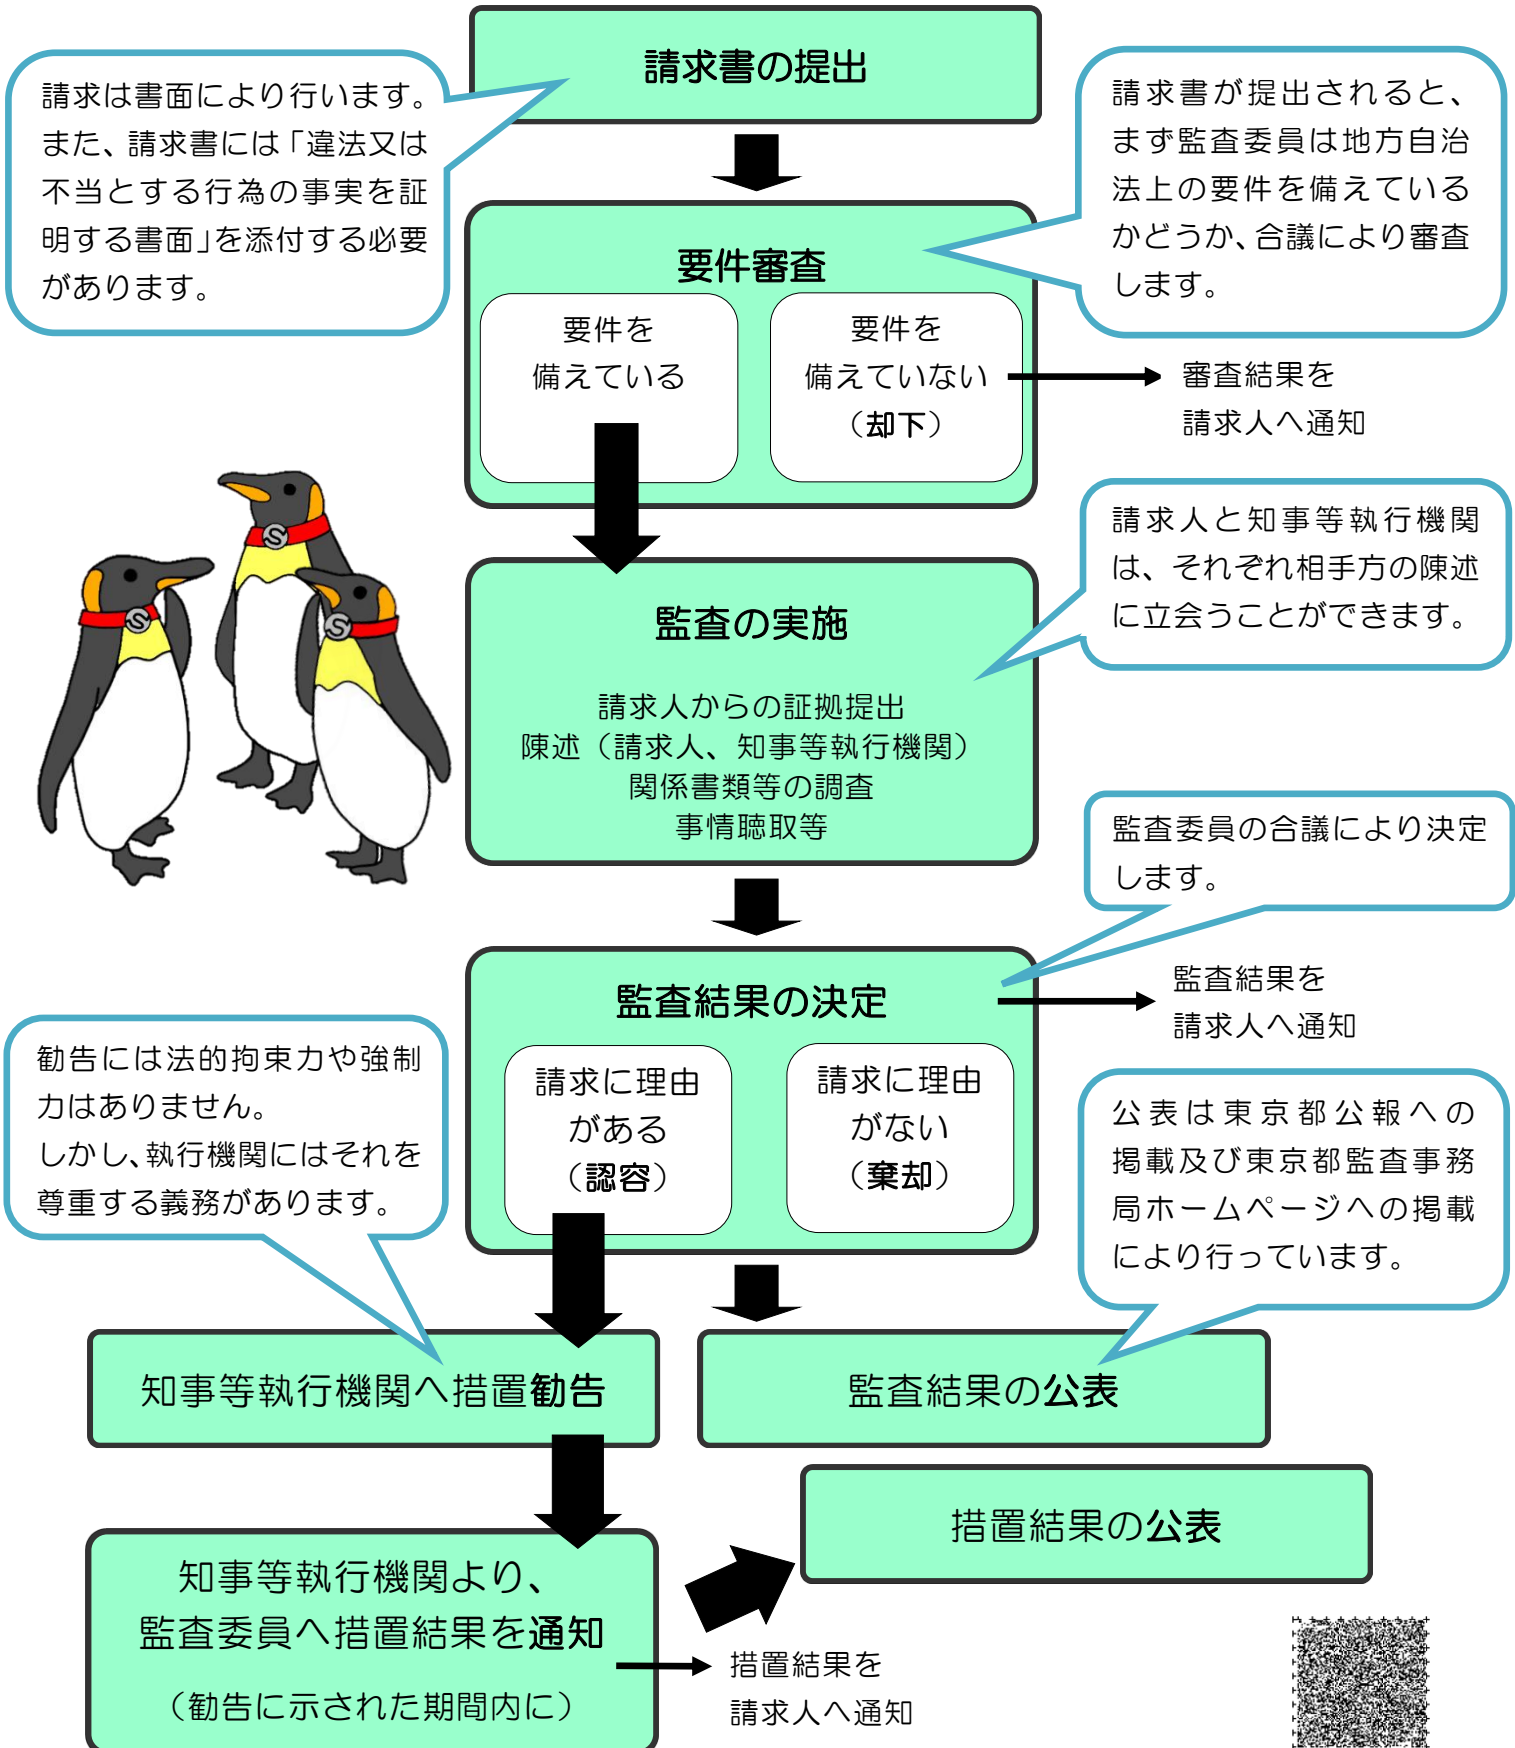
請求書の提出

請求は書面により行います。また、請求書には「違法又は不当とする行為の事実を証明する書面」を添付する必要があります。

請求書が提出されると、まず監査委員は地方自治法上の要件を備えているかどうか、合議により審査します。

要件審査

要件を備えている

要件を備えていない（却下）

審査結果を請求人へ通知

請求人と知事等執行機関は、それぞれ相手方の陳述に立会うことができます。

監査の実施

請求人からの証拠提出
陳述（請求人、知事等執行機関）
関係書類等の調査
事情聴取等

監査委員の合議により決定します。

監査結果の決定

監査結果を請求人へ通知

勧告には法的拘束力や強制力はありません。
しかし、執行機関にはそれを尊重する義務があります。

請求に理由がある（認容）

請求に理由がない（棄却）

公表は東京都公報への掲載及び東京都監査事務局ホームページへの掲載により行っています。

知事等執行機関へ措置勧告

監査結果の公表

措置結果の公表

知事等執行機関より、監査委員へ措置結果を通知
（勧告に示された期間内に）

措置結果を請求人へ通知